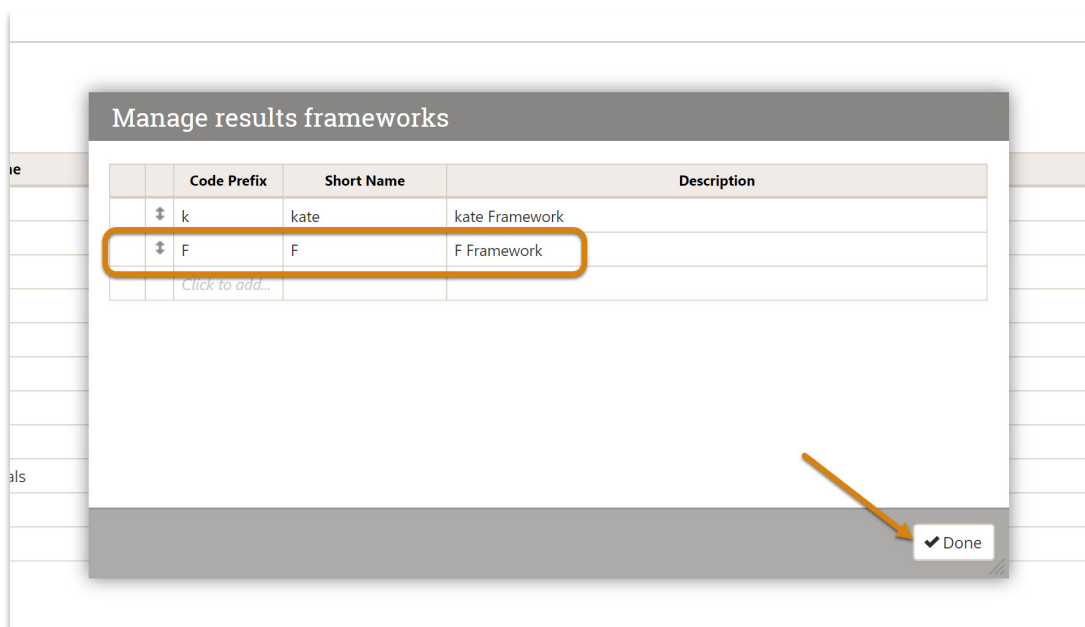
ne

als

Manage results frameworks

| | | Code Prefix | Short Name | Description |
|---|---|---|---|---|
| | ↕ | k | kate | kate Framework |
| | ↕ | F | F | F Framework |
| | | Click to add... | | |

✔ Done